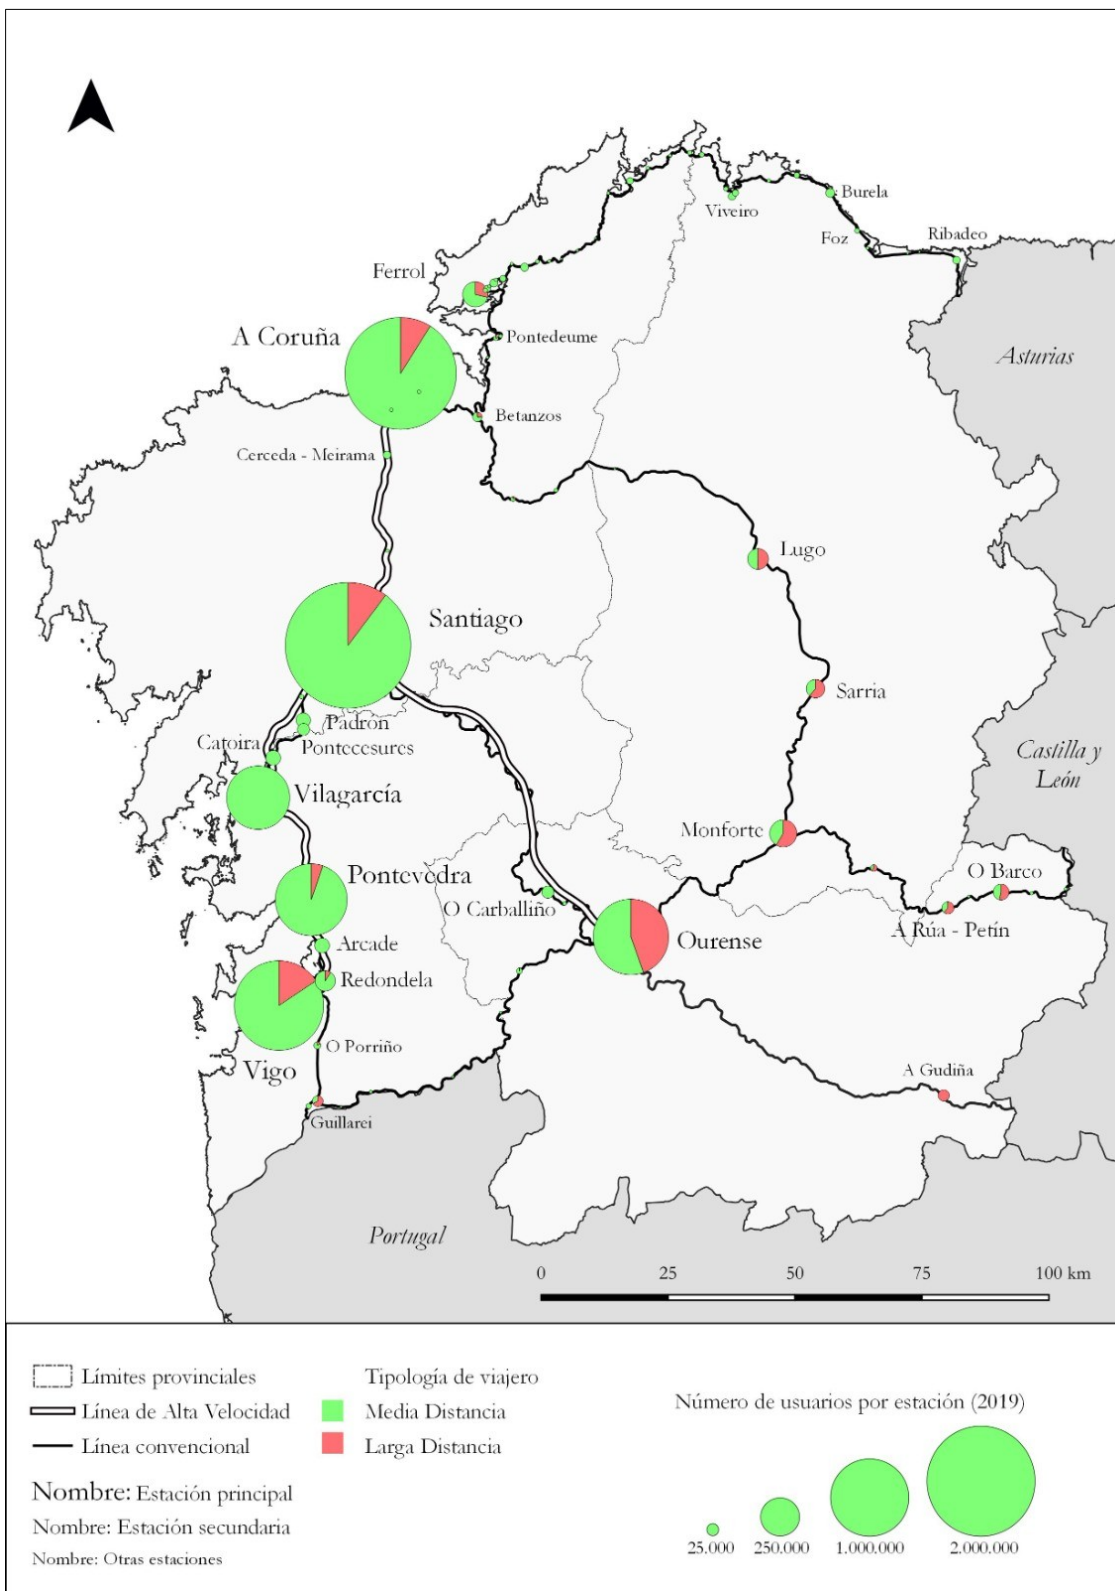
Burela
Viveiro
Foz
Ribadeo
Ferrol
A Coruña
Pontedeume
Asturias
Betanzos
Cerceda - Meirama
Lugo
Santiago
Sarria
Padrón
Catoira
Pontecesures
Castilla y León
Vilagarcía
Monforte
Pontevedra
O Barco
O Carballiño
A Rúa - Petín
Arcade
Ourense
Redondela
O Porriño
Vigo
A Gudiña
Guillarei
Portugal
0 25 50 75 100 km

Límites provinciales
Línea de Alta Velocidad
Línea convencional
Nombre: Estación principal
Nombre: Estación secundaria
Nombre: Otras estaciones

Tipología de viajero
Media Distancia
Larga Distancia

Número de usuarios por estación (2019)
25.000
250.000
1.000.000
2.000.000